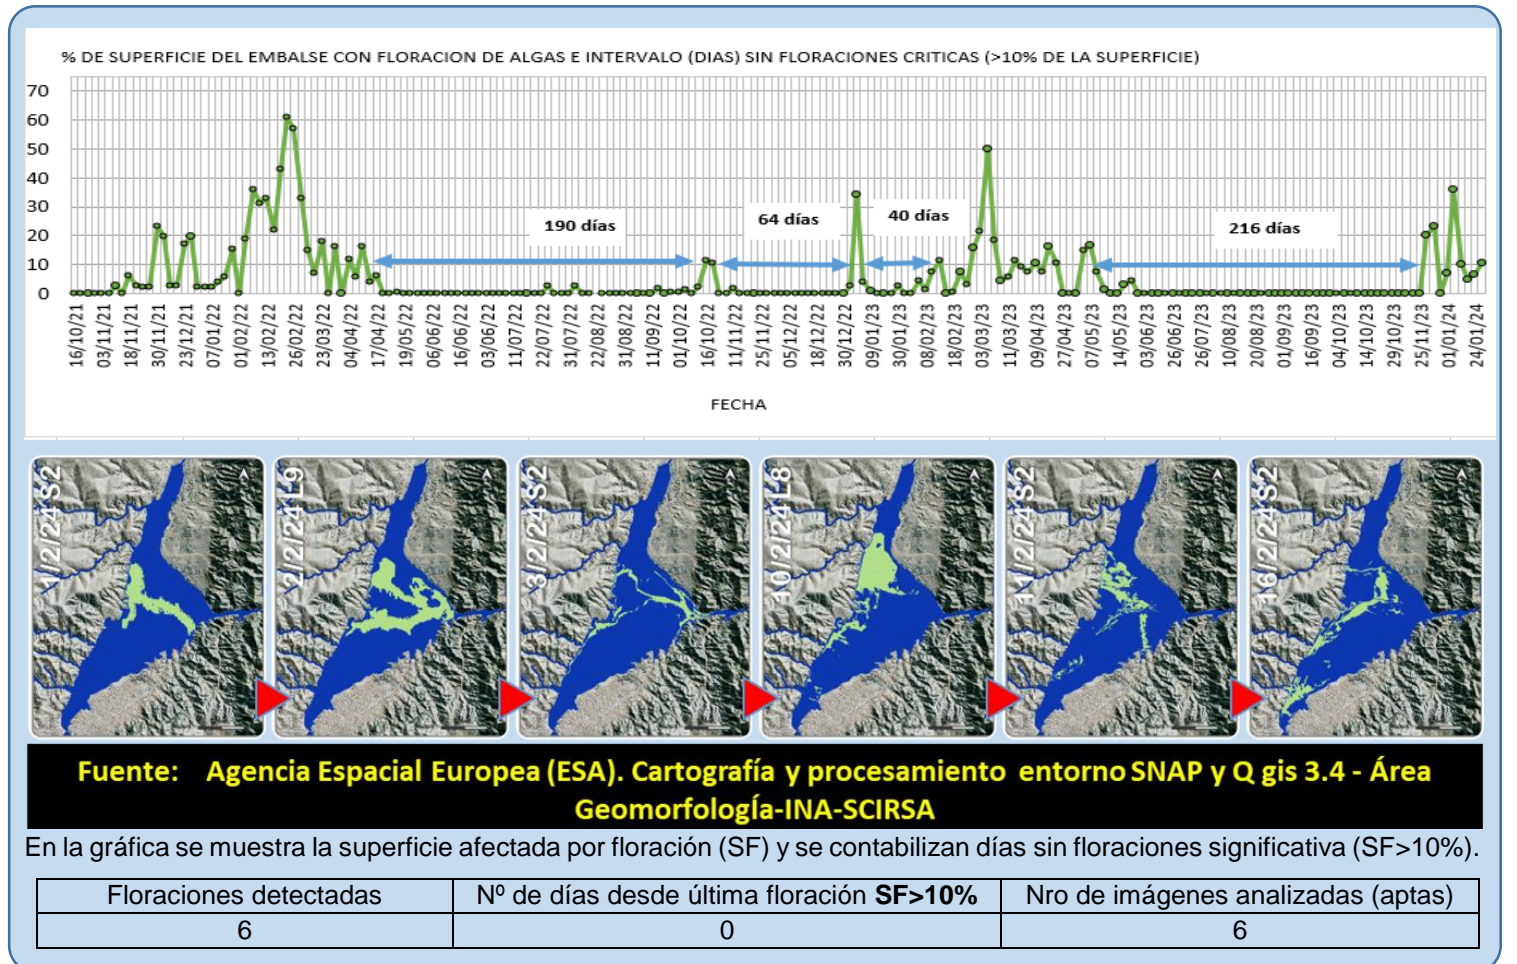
% DE SUPERFICIE DEL EMBALSE CON FLORACION DE ALGAS E INTERVALO (DIAS) SIN FLORACIONES CRITICAS (>10% DE LA SUPERFICIE)

70
60
50
40
30
20
10
0

190 días
64 días
40 días
216 días

16/10/21 03/11/21 18/11/21 30/11/21 23/12/21 07/01/22 01/02/22 13/02/22 26/02/22 23/03/22 04/04/22 17/04/22 19/05/22 06/06/22 16/06/22 03/06/22 11/07/22 22/07/22 31/07/22 22/08/22 31/08/22 11/09/22 01/10/22 16/10/22 11/11/22 25/11/22 05/12/22 18/12/22 30/12/22 09/01/23 30/01/23 08/02/23 18/02/23 03/03/23 11/03/23 09/04/23 27/04/23 07/05/23 14/05/23 03/06/23 26/07/23 10/08/23 20/08/23 01/09/23 16/09/23 04/10/23 14/10/23 29/10/23 25/11/23 01/01/24 24/01/24

FECHA

1/2/24 S2
2/2/24 L9
3/2/24 S2
10/2/24 L8
11/2/24 S2
16/2/24 S2

Fuente: Agencia Espacial Europea (ESA). Cartografía y procesamiento entorno SNAP y Q gis 3.4 - Área Geomorfología-INA-SCIRSA

En la gráfica se muestra la superficie afectada por floración (SF) y se contabilizan días sin floraciones significativa (SF>10%).

| Floraciones detectadas | Nº de días desde última floración **SF>10%** | Nro de imágenes analizadas (aptas) |
|---|---|---|
| 6 | 0 | 6 |